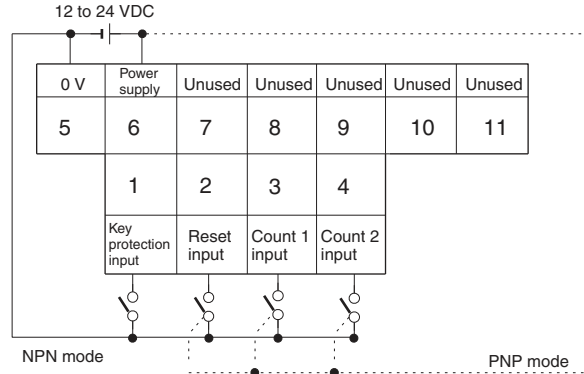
12 to 24 VDC

| 0 V | Power supply | Unused | Unused | Unused | Unused | Unused |
|---|---|---|---|---|---|---|
| 5 | 6 | 7 | 8 | 9 | 10 | 11 |

| 1 | 2 | 3 | 4 |
|---|---|---|---|
| Key protection input | Reset input | Count 1 input | Count 2 input |

NPN mode

PNP mode